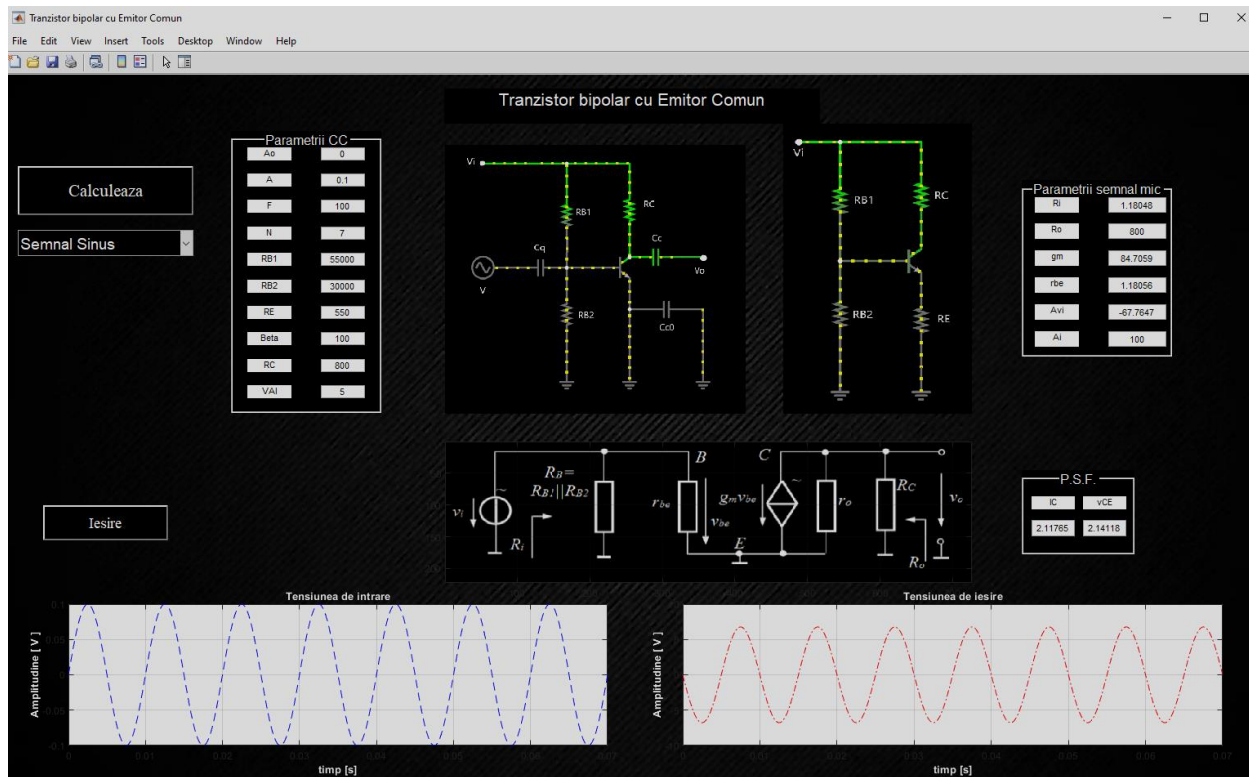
Tranzistor bipolar cu Emitor Comun

File Edit View Insert Tools Desktop Window Help

Tranzistor bipolar cu Emitor Comun

Parametrii CC

| | |
|---|---|
| Ao | 0 |
| A | 0.1 |
| F | 100 |
| N | 7 |
| RB1 | 55000 |
| RB2 | 30000 |
| RE | 550 |
| Beta | 100 |
| RC | 800 |
| VAI | 5 |

Calculeaza

Semnal Sinus

Vi
RB1
RC
Cc
Cq
V
Vo
RB2
Cc0

Vi
RB1
RC
RB2
RE

Parametrii semnal mic

| | |
|---|---|
| Ri | 1.18048 |
| Ro | 800 |
| gm | 84.7059 |
| rbe | 1.18056 |
| Avi | -67.7647 |
| Ai | 100 |

$v_i$ $R_B = R_{B1}||R_{B2}$ $B$ $C$ $r_{be}$ $g_m v_{be}$ $r_o$ $R_C$ $v_o$ $v_{be}$ $R_i$ $E$ $R_o$

P.S.F.

| IC | vCE |
|---|---|
| 2.11765 | 2.14118 |

Iesire

Tensiunea de intrare
Amplitudine [ V ]
0.1
0.05
0
-0.05
-0.1
0 0.01 0.02 0.03 0.04 0.05 0.06 0.07
timp [s]

Tensiunea de iesire
Amplitudine [ V ]
0 0.01 0.02 0.03 0.04 0.05 0.06 0.07
timp [s]